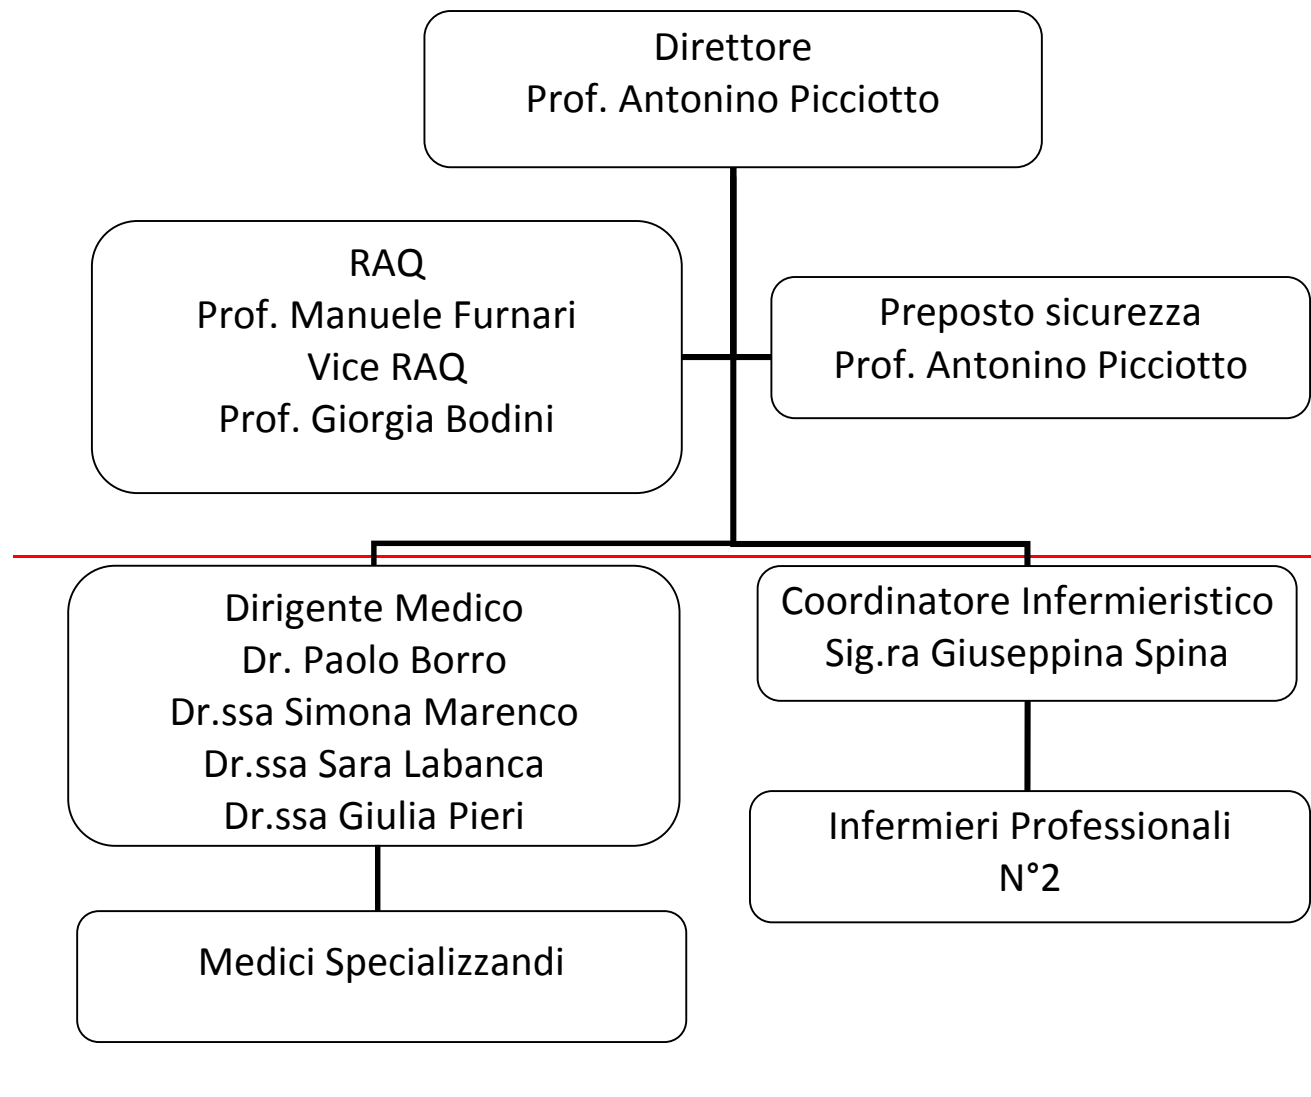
Direttore
Prof. Antonino Picciotto

RAQ
Prof. Manuele Furnari
Vice RAQ
Prof. Giorgia Bodini

Preposto sicurezza
Prof. Antonino Picciotto

Dirigente Medico
Dr. Paolo Borro
Dr.ssa Simona Marenco
Dr.ssa Sara Labanca
Dr.ssa Giulia Pieri

Medici Specializzandi

Coordinatore Infermieristico
Sig.ra Giuseppina Spina

Infermieri Professionali
N°2